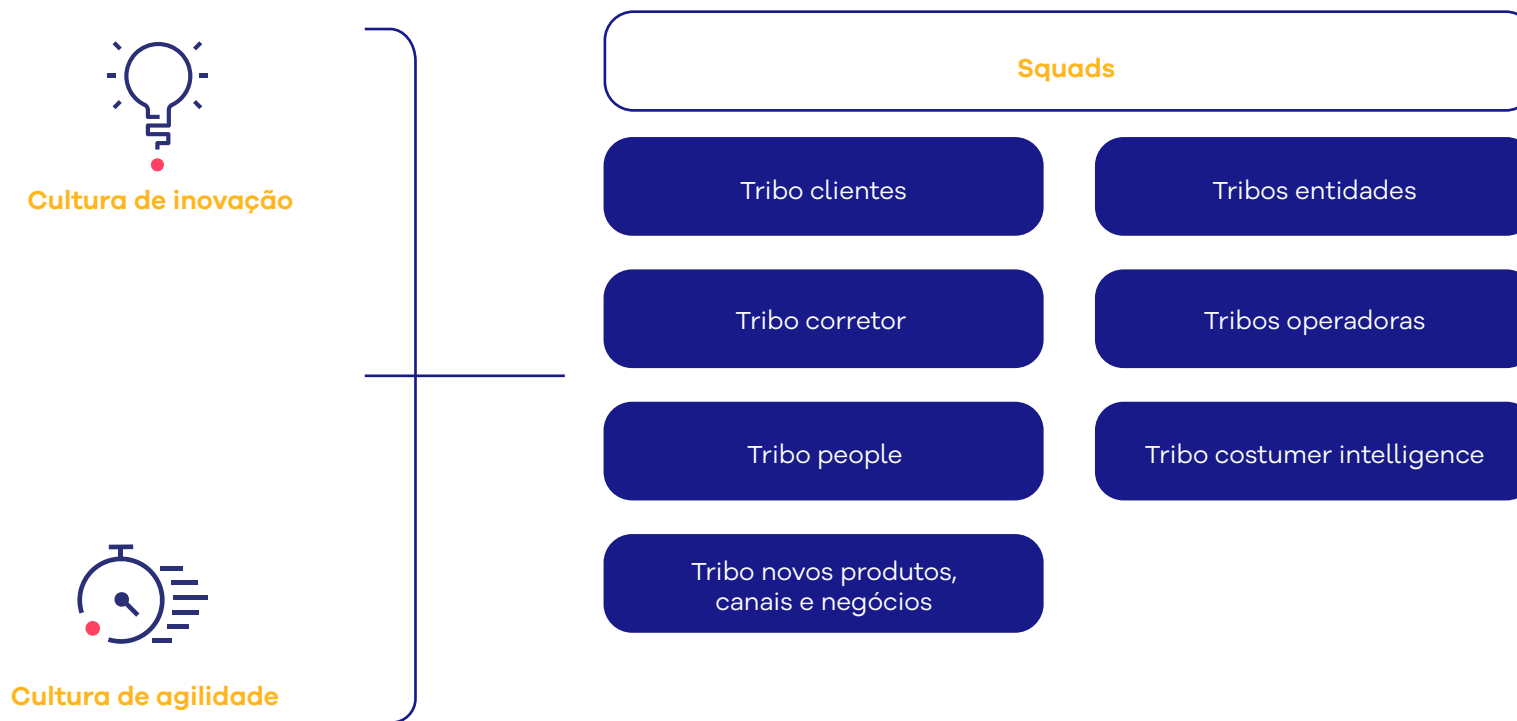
Cultura de inovação

Cultura de agilidade

Squads

Tribo clientes

Tribos entidades

Tribo corretor

Tribos operadoras

Tribo people

Tribo costumer intelligence

Tribo novos produtos, canais e negócios